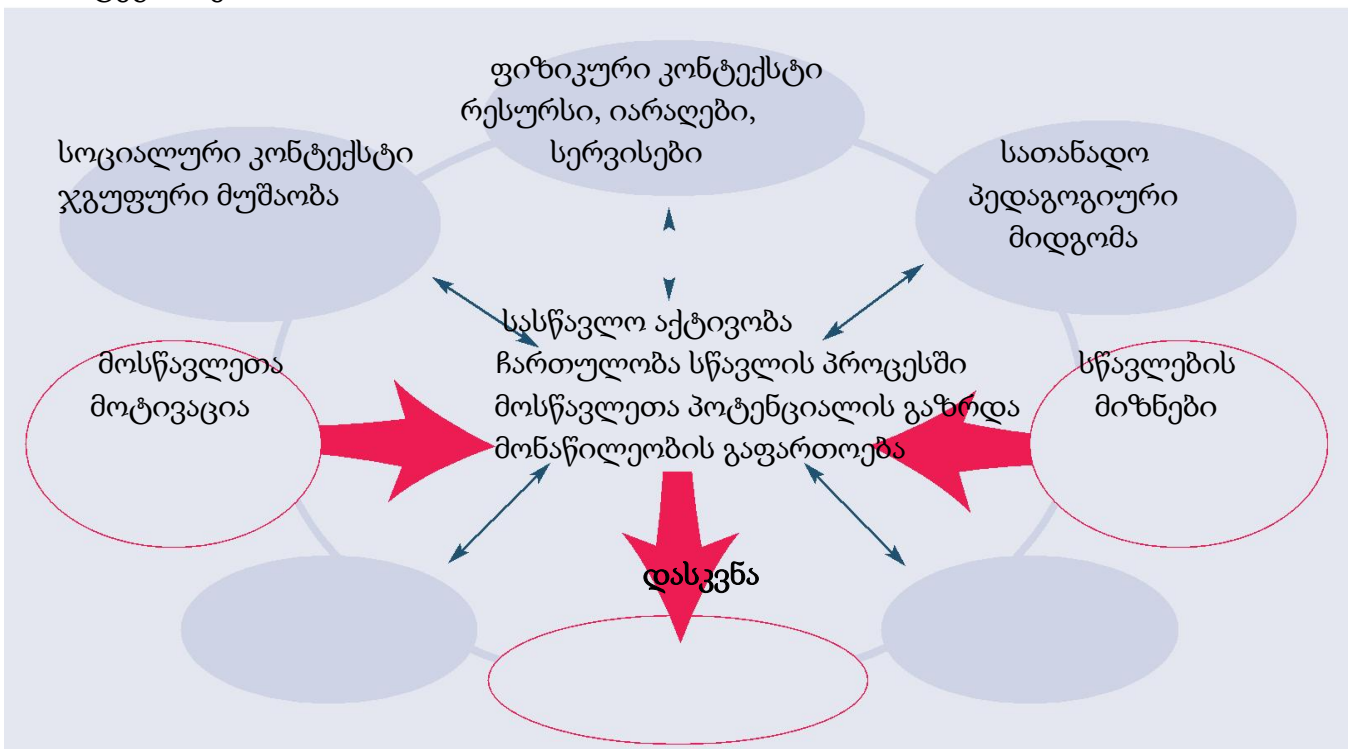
ფიზიკური კონტექსტი
რესურსი, იარაღები,
სერვისები

სოციალური კონტექსტი
ჯგუფური მუშაობა

სათანადო
პედაგოგიური
მიდგომა

სასწავლო აქტივობა
ჩართულობა სწავლის პროცესში
მოსწავლეთა პოტენციალის გაზრდა
მონაწილეობის გაფართოება

მოსწავლეთა
მოტივაცია

სწავლების
მიზნები

დასკვნა